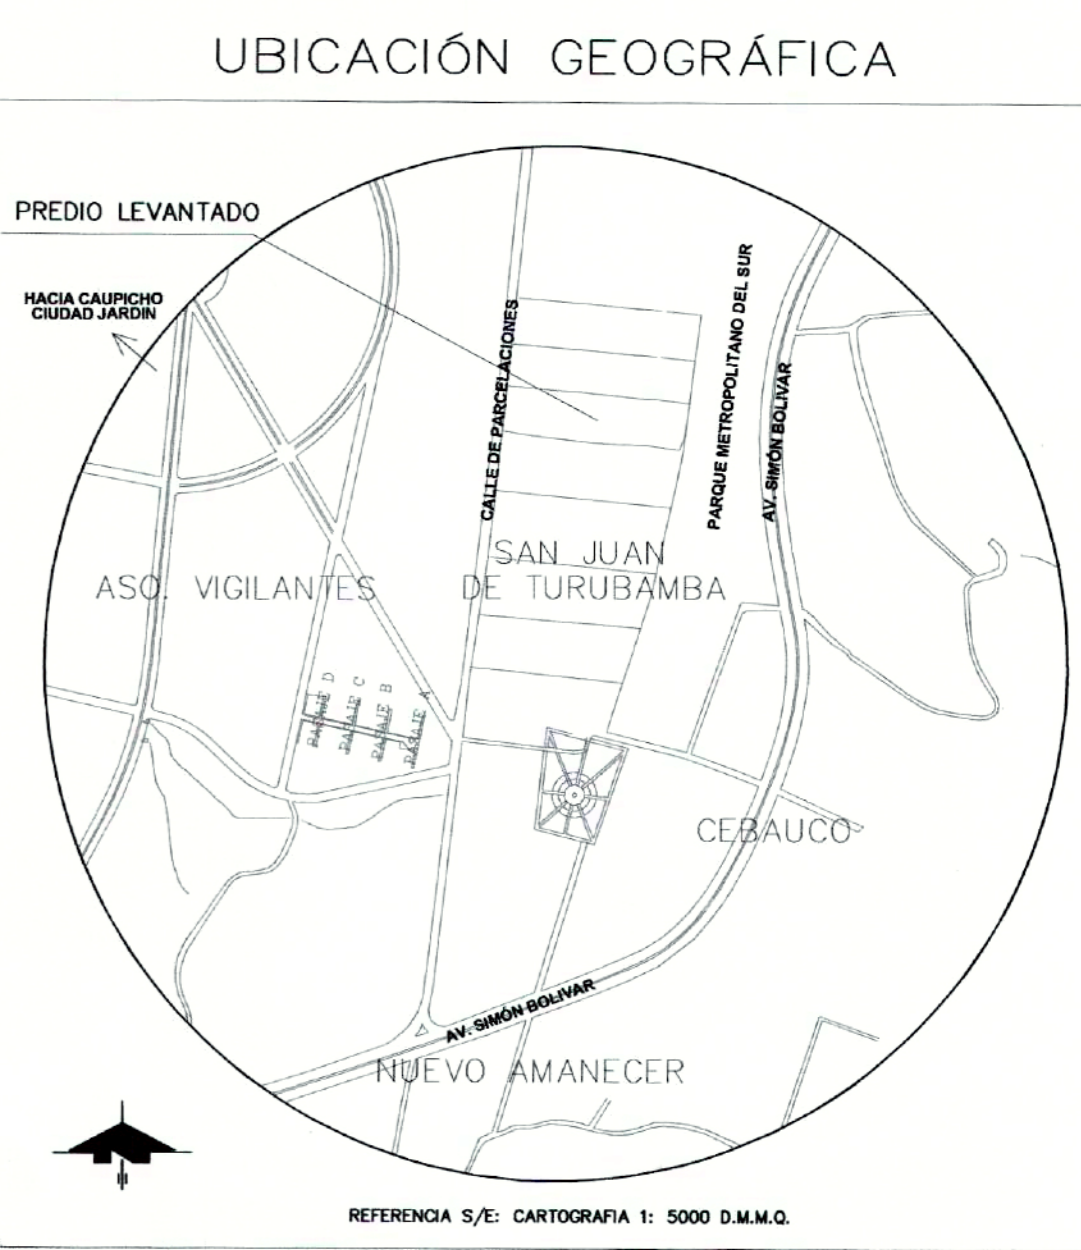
UBICACIÓN GEOGRÁFICA

PREDIO LEVANTADO

HACIA CAUPICHO
CIUDAD JARDIN

CALLE DE PARCELACIONES

PARQUE METROPOLITANO DEL SUR

AV. SIMÓN BOLIVAR

SAN JUAN
DE TURUBAMBA

ASO. VIGILANTES

PASAJE D
PASAJE C
PASAJE B
PASAJE A

CEBAUCO

AV. SIMÓN BOLIVAR

NUEVO AMANECER

REFERENCIA S/E: CARTOGRAFIA 1: 5000 D.M.M.Q.